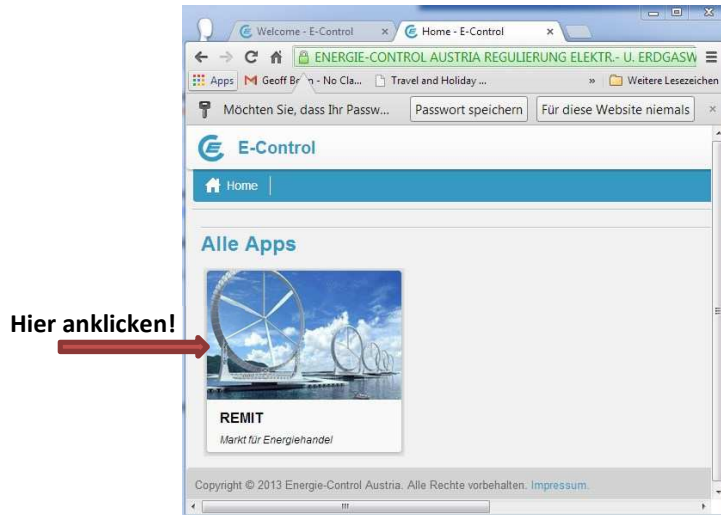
Welcome - E-Control
Home - E-Control
ENERGIE-CONTROL AUSTRIA REGULIERUNG ELEKTR.- U. ERDGASW
Apps
Geoff Br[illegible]n - No Cla...
Travel and Holiday ...
»
Weitere Lesezeichen
Möchten Sie, dass Ihr Passw...
Passwort speichern
Für diese Website niemals
×
E-Control
Home
Alle Apps
Hier anklicken!
REMIT
Markt für Energiehandel
Copyright © 2013 Energie-Control Austria. Alle Rechte vorbehalten. Impressum.